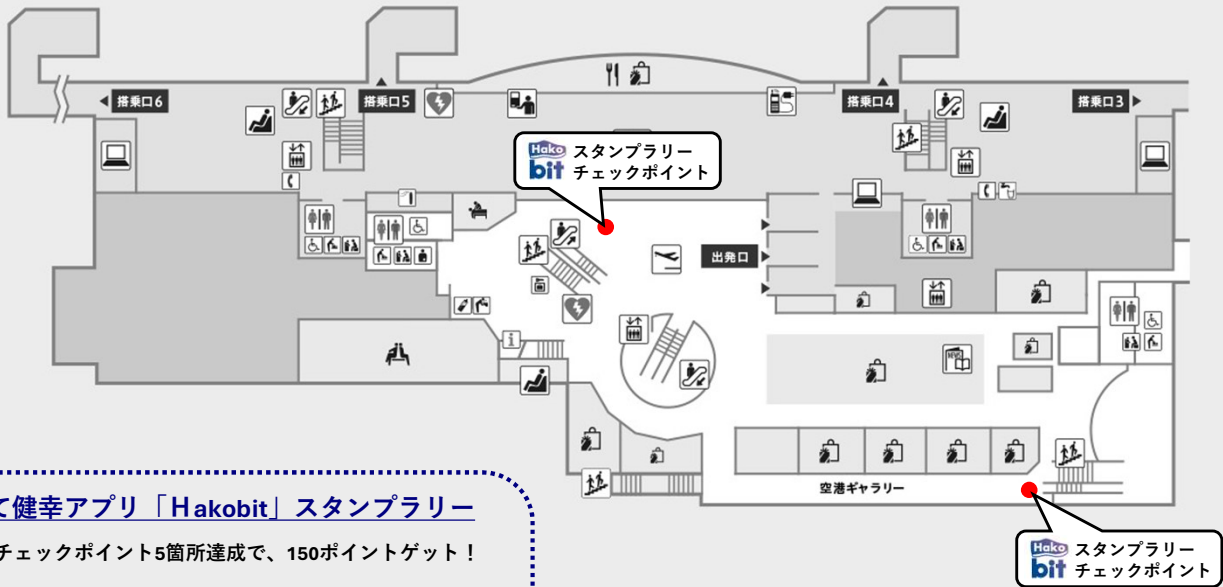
搭乗口6

搭乗口5

搭乗口4

搭乗口3

Hako bit スタンプラリー チェックポイント

出発口

空港ギャラリー

て健幸アプリ「Hakobit」スタンプラリー

チェックポイント5箇所達成で、150ポイントゲット！

Hako bit スタンプラリー チェックポイント